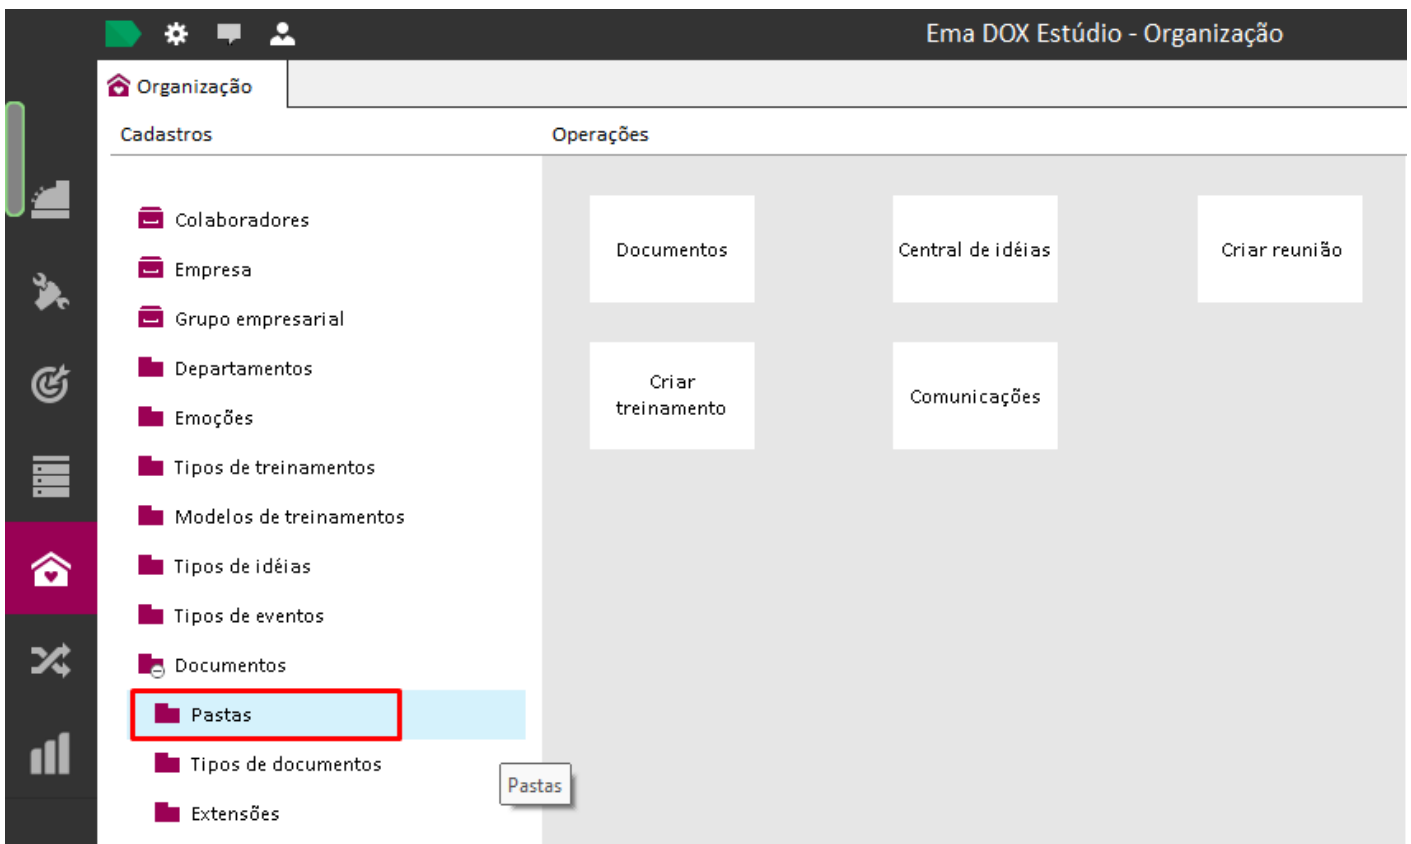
Ema DOX Estúdio - Organização

Organização

Cadastros

Operações

Colaboradores
Empresa
Grupo empresarial
Departamentos
Emoções
Tipos de treinamentos
Modelos de treinamentos
Tipos de idéias
Tipos de eventos
Documentos
Pastas
Tipos de documentos
Extensões

Pastas

Documentos

Central de idéias

Criar reunião

Criar treinamento

Comunicações